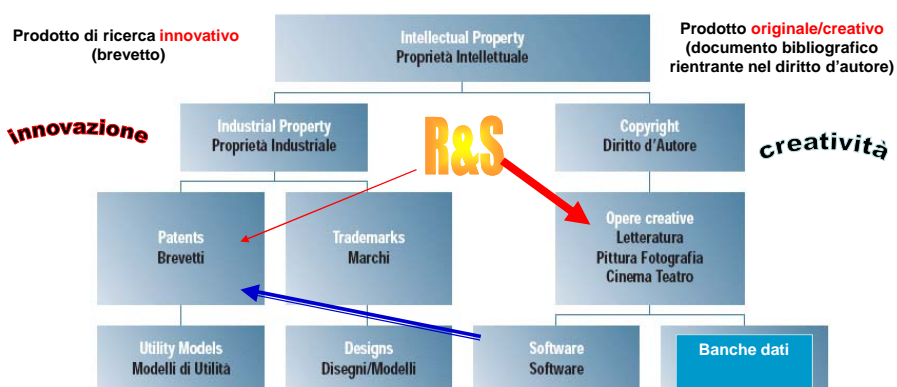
Prodotto di ricerca innovativo
(brevetto)

Intellectual Property
Proprietà Intellettuale

Prodotto originale/creativo
(documento bibliografico rientrante nel diritto d'autore)

innovazione

Industrial Property
Proprietà Industriale

R&S

Copyright
Diritto d'Autore

creatività

Patents
Brevetti

Trademarks
Marchi

Opere creative
Letteratura
Pittura Fotografia
Cinema Teatro

Utility Models
Modelli di Utilità

Designs
Disegni/Modelli

Software
Software

Banche dati